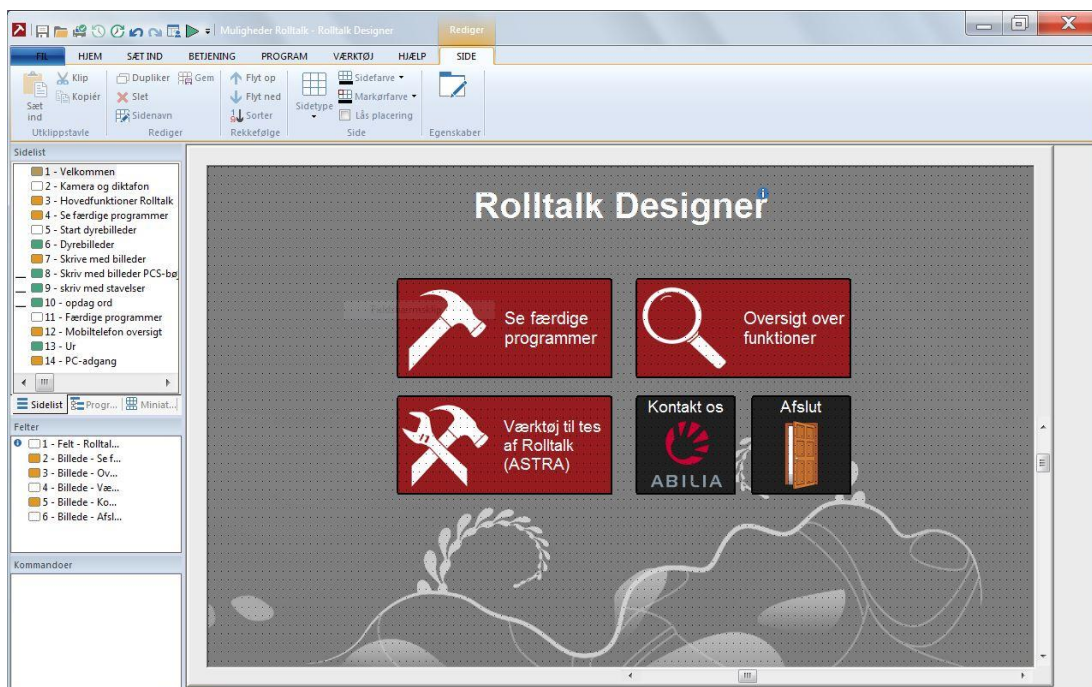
Muligheder Rolltalk - Rolltalk Designer

Rediger

FIL HJEM SÆT IND BETJENING PROGRAM VÆRKTØJ HJÆLP SIDE

Sæt ind
Klip
Kopiér
Utklippstavle

Dupliker
Gem
Slet
Sidenavn
Rediger

Flyt op
Flyt ned
Sorter
Rekkefølge

Sidetype
Sidefarve
Markørfarve
Lås placering
Side

Egenskaber

Sidelist
1 - Velkommen
2 - Kamera og diktafon
3 - Hovedfunktioner Rolltalk
4 - Se færdige programmer
5 - Start dyrebilleder
6 - Dyrebilleder
7 - Skrive med billeder
8 - Skriv med billeder PCS-bø
9 - skriv med stavelser
10 - opdag ord
11 - Færdige programmer
12 - Mobiltelefon oversigt
13 - Ur
14 - PC-adgang

Sidelist Progr... Miniat...

Felter
1 - Felt - Rolltal...
2 - Billede - Se f...
3 - Billede - Ov...
4 - Billede - Væ...
5 - Billede - Ko...
6 - Billede - Afsl...

Kommandoer

Rolltalk Designer

Se færdige programmer

Oversigt over funktioner

Værktøj til tes af Rolltalk (ASTRA)

Kontakt os
ABILIA

Afslut